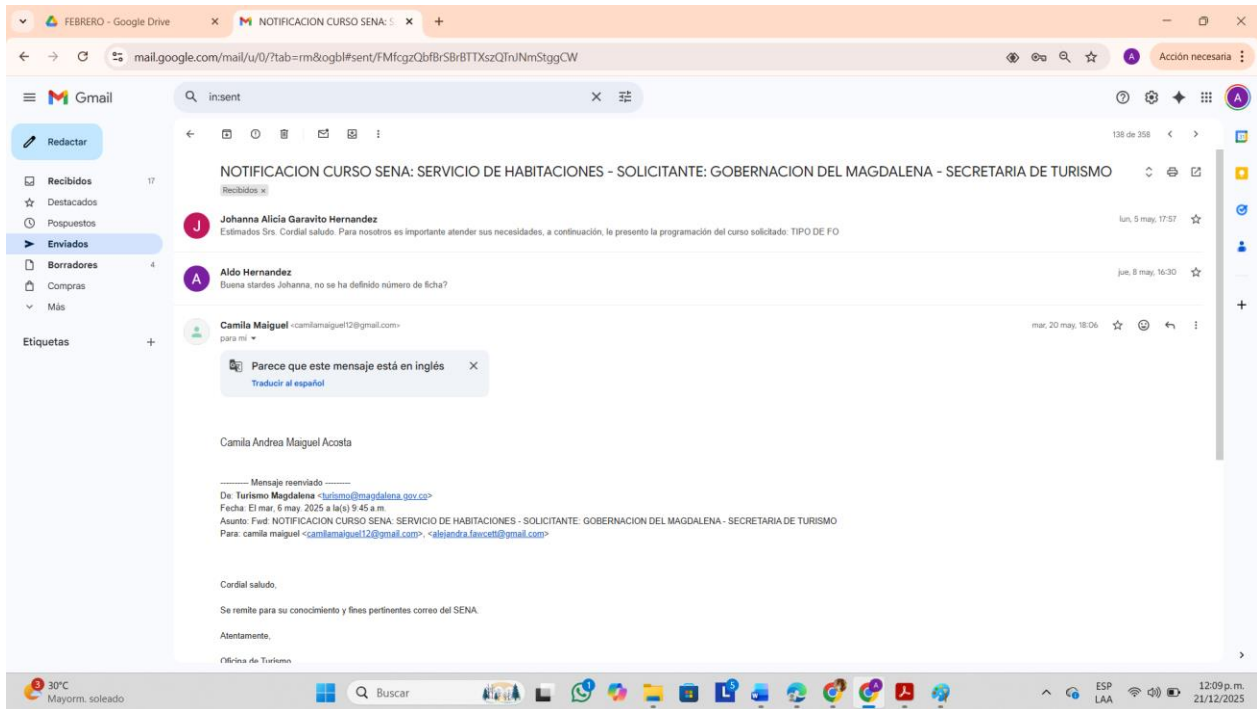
FEBRERO - Google Drive
NOTIFICACION CURSO SENA: S
mail.google.com/mail/u/0/?tab=rm&ogbl#sent/FMfcgzQbfBrSBrBTTXszQTnJNmStggCW
Acción necesaria

Gmail
in:sent

Redactar
Recibidos 17
Destacados
Pospuestos
Enviados
Borradores 4
Compras
Más
Etiquetas

138 de 358

NOTIFICACION CURSO SENA: SERVICIO DE HABITACIONES - SOLICITANTE: GOBERNACION DEL MAGDALENA - SECRETARIA DE TURISMO
Recibidos ×

Johanna Alicia Garavito Hernandez
Estimados Srs. Cordial saludo. Para nosotros es importante atender sus necesidades, a continuación, le presento la programación del curso solicitado: TIPO DE FO
lun, 5 may, 17:57

Aldo Hernandez
Buena stardes Johanna, no se ha definido número de ficha?
jue, 8 may, 16:30

Camila Maiguel <camilamaiguel12@gmail.com>
para mí
mar, 20 may, 18:06

Parece que este mensaje está en inglés
Traducir al español

Camila Andrea Maiguel Acosta

---------- Mensaje reenviado ---------
De: Turismo Magdalena <turismo@magdalena.gov.co>
Fecha: El mar, 6 may. 2025 a la(s) 9:45 a.m.
Asunto: Fwd: NOTIFICACION CURSO SENA: SERVICIO DE HABITACIONES - SOLICITANTE: GOBERNACION DEL MAGDALENA - SECRETARIA DE TURISMO
Para: camila maiguel <camilamaiguel12@gmail.com>, <alejandra.fawcett@gmail.com>

Cordial saludo,

Se remite para su conocimiento y fines pertinentes correo del SENA.

Atentamente,

Oficina de Turismo

30°C
Mayorm. soleado
Buscar
ESP
LAA
12:09 p.m.
21/12/2025